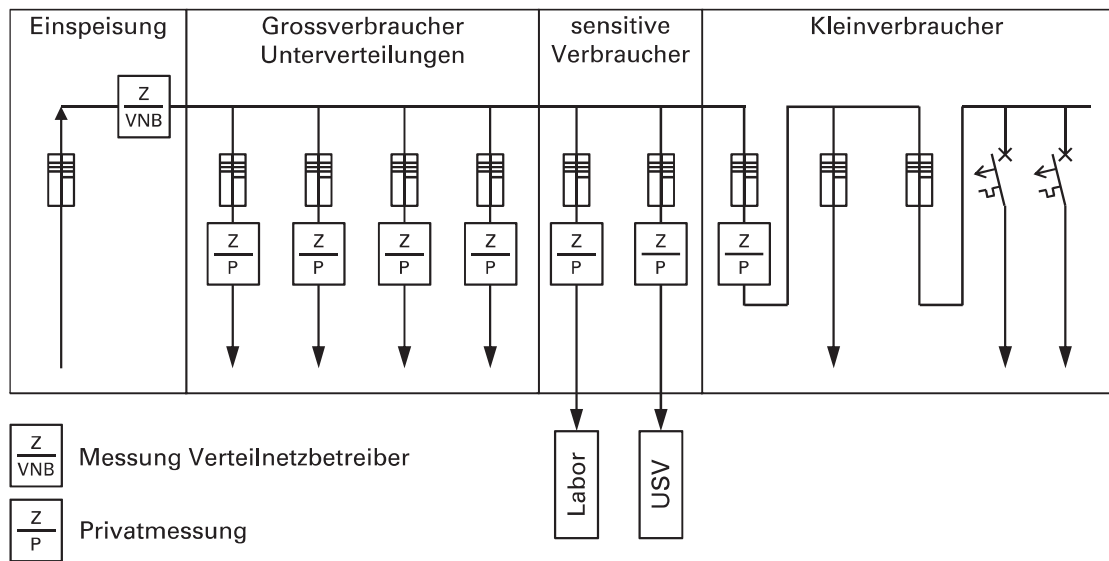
Einspeisung

Grossverbraucher Unterverteilungen

sensitive Verbraucher

Kleinverbraucher

$\frac{Z}{VNB}$

$\frac{Z}{P}$ $\frac{Z}{P}$ $\frac{Z}{P}$ $\frac{Z}{P}$

$\frac{Z}{P}$ $\frac{Z}{P}$

$\frac{Z}{P}$

Labor

USV

$\frac{Z}{VNB}$ Messung Verteilnetzbetreiber

$\frac{Z}{P}$ Privatmessung